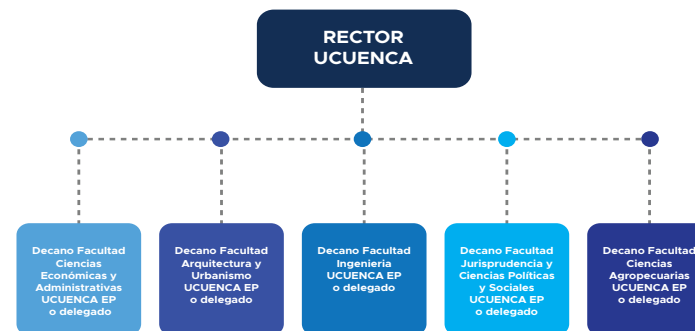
RECTOR UCUENCA

Decano Facultad Ciencias Económicas y Administrativas UCUENCA EP o delegado

Decano Facultad Arquitectura y Urbanismo UCUENCA EP o delegado

Decano Facultad Ingeniería UCUENCA EP o delegado

Decano Facultad Jurisprudencia y Ciencias Políticas y Sociales UCUENCA EP o delegado

Decano Facultad Ciencias Agropecuarias UCUENCA EP o delegado